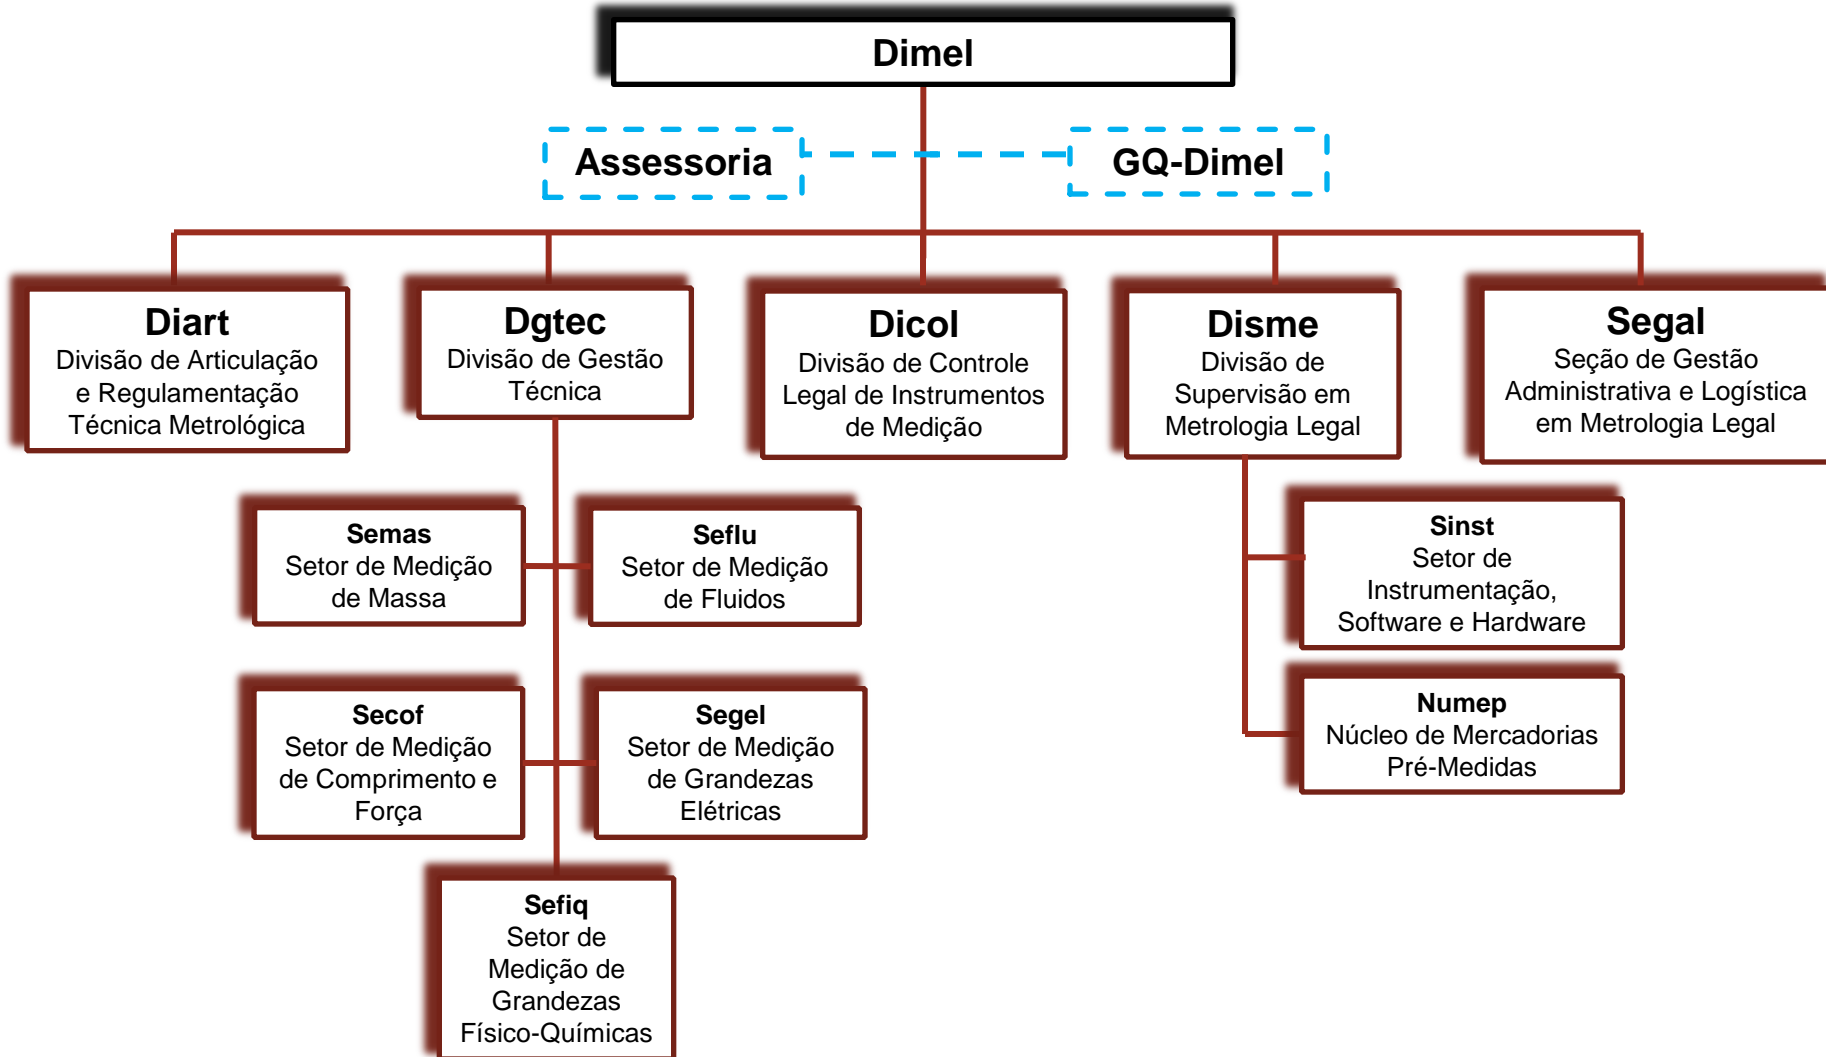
Dimel

Assessoria

GQ-Dimel

Diart
Divisão de Articulação e Regulamentação Técnica Metrológica

Dgtec
Divisão de Gestão Técnica

Dicol
Divisão de Controle Legal de Instrumentos de Medição

Disme
Divisão de Supervisão em Metrologia Legal

Segal
Seção de Gestão Administrativa e Logística em Metrologia Legal

Semas
Setor de Medição de Massa

Seflu
Setor de Medição de Fluidos

Secof
Setor de Medição de Comprimento e Força

Segel
Setor de Medição de Grandezas Elétricas

Sefiq
Setor de Medição de Grandezas Físico-Químicas

Sinst
Setor de Instrumentação, Software e Hardware

Numep
Núcleo de Mercadorias Pré-Medidas